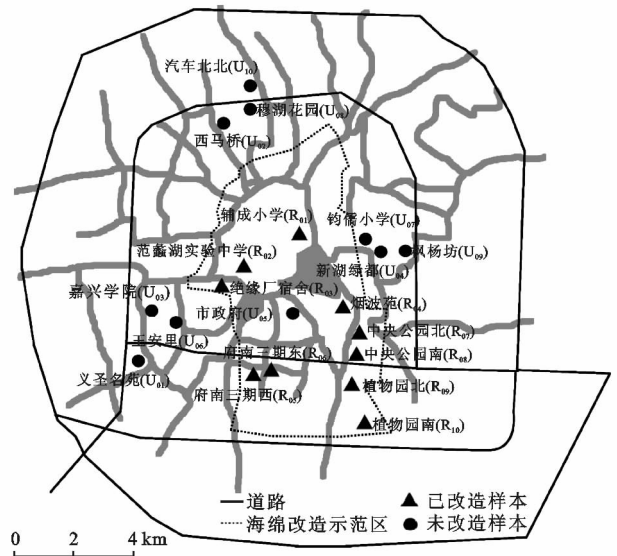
汽车北北($U_{10}$)
穆湖花园($U_{08}$)
西马桥($U_{02}$)
辅成小学($R_{01}$)
钓儒小学($U_{07}$)
范蠡湖实验中学($R_{02}$)
枫杨坊($U_{09}$)
新湖绿都($U_{04}$)
嘉兴学院($U_{03}$)
绝缘厂宿舍($R_{03}$)
烟波苑($R_{04}$)
市政府($U_{05}$)
中央公园北($R_{07}$)
王安里($U_{06}$)
府南三期东($R_{06}$)
中央公园南($R_{08}$)
义圣名苑($U_{01}$)
府南三期西($R_{05}$)
植物园北($R_{09}$)
植物园南($R_{10}$)
道路
海绵改造示范区
已改造样本
未改造样本
0 2 4 km